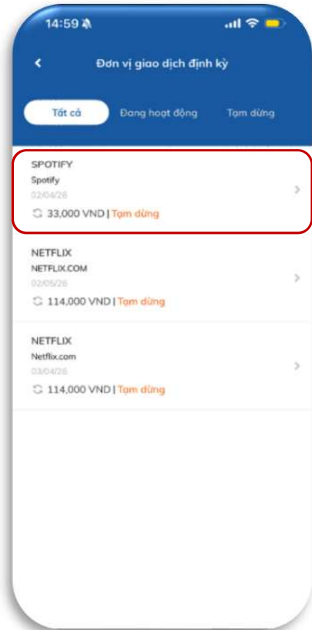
14:59

Đơn vị giao dịch định kỳ

Tất cả
Đang hoạt động
Tạm dừng

SPOTIFY
Spotify
02/04/26
33,000 VND | Tạm dừng

NETFLIX
NETFLIX.COM
02/05/26
114,000 VND | Tạm dừng

NETFLIX
Netflix.com
03/04/26
114,000 VND | Tạm dừng